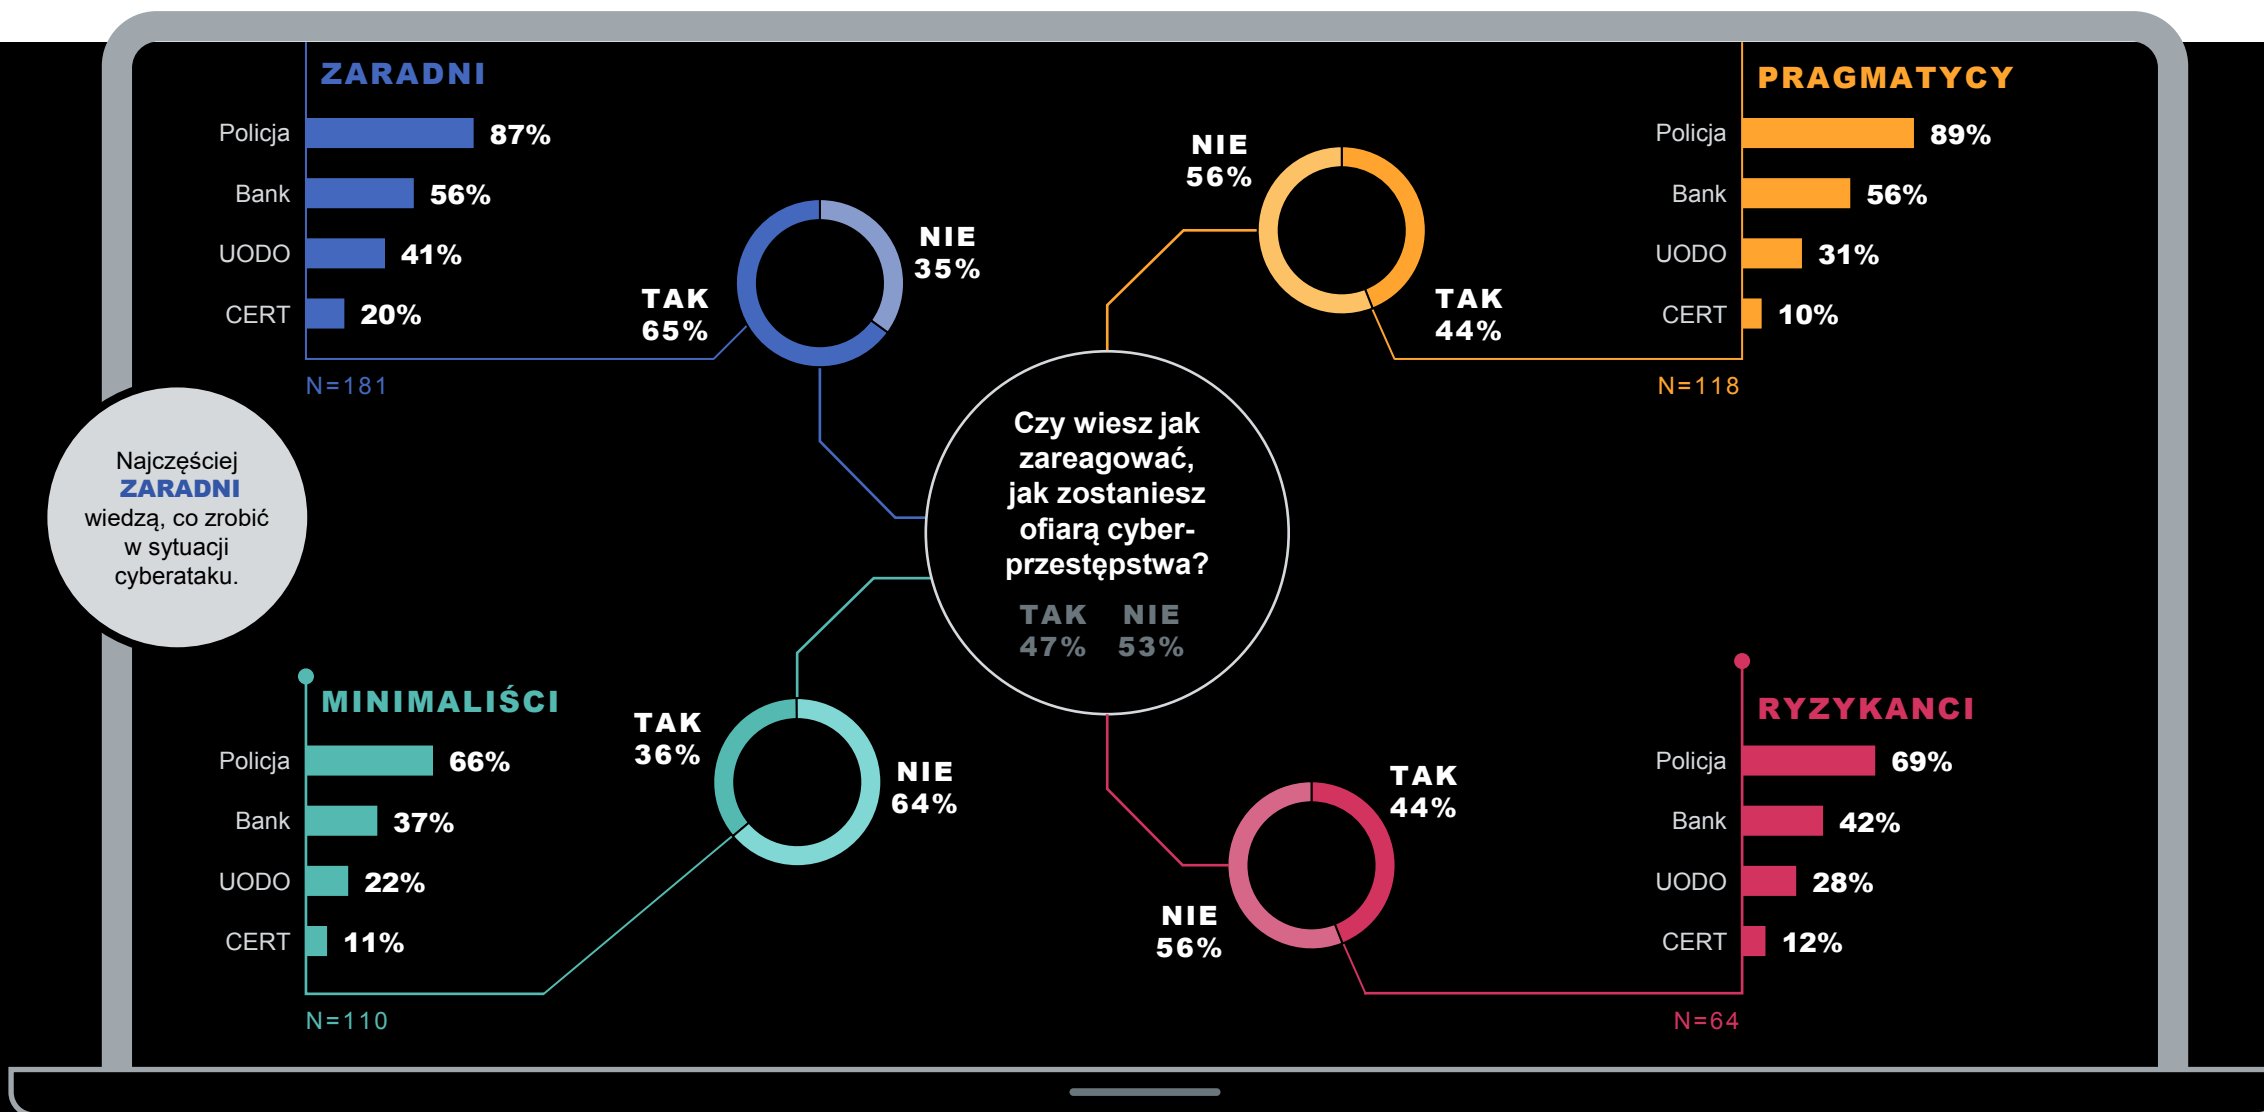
ZARADNI

Policja 87%
Bank 56%
UODO 41%
CERT 20%

N=181

NIE 35%
TAK 65%

PRAGMATYCY

Policja 89%
Bank 56%
UODO 31%
CERT 10%

N=118

NIE 56%
TAK 44%

Najczęściej ZARADNI wiedzą, co zrobić w sytuacji cyberataku.

Czy wiesz jak zareagować, jak zostaniesz ofiarą cyberprzestępstwa?

TAK 47% NIE 53%

MINIMALIŚCI

Policja 66%
Bank 37%
UODO 22%
CERT 11%

N=110

TAK 36%
NIE 64%

RYZYKANCI

Policja 69%
Bank 42%
UODO 28%
CERT 12%

N=64

TAK 44%
NIE 56%